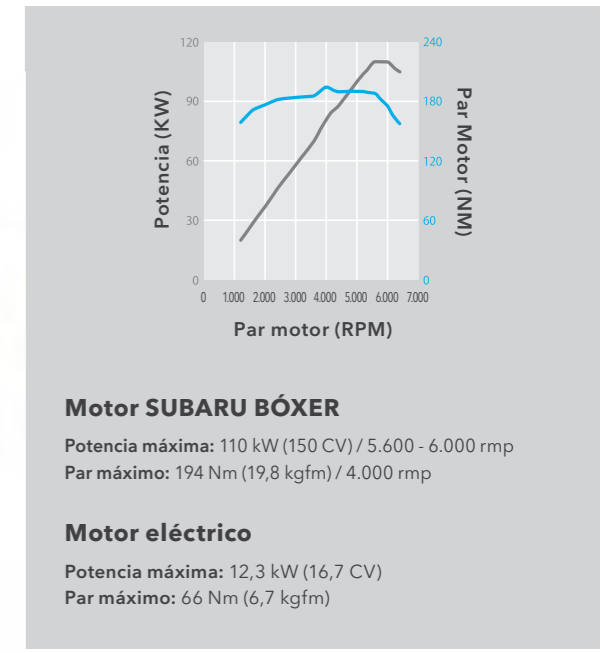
Potencia (KW)

120
90
60
30
0

240
180
120
60
0

Par Motor (NM)

0 1.000 2.000 3.000 4.000 5.000 6.000 7.000

Par motor (RPM)

Motor SUBARU BÓXER

**Potencia máxima:** 110 kW (150 CV) / 5.600 - 6.000 rmp
**Par máximo:** 194 Nm (19,8 kgfm) / 4.000 rmp

Motor eléctrico

**Potencia máxima:** 12,3 kW (16,7 CV)
**Par máximo:** 66 Nm (6,7 kgfm)